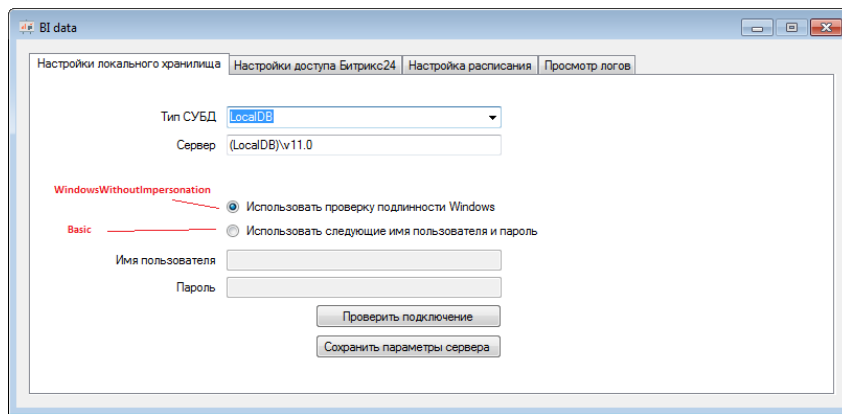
BI data

Настройки локального хранилища | Настройки доступа Битрикс24 | Настройка расписания | Просмотр логов

Тип СУБД LocalDB

Сервер (LocalDB)\v11.0

WindowsWithoutImpersonation

Использовать проверку подлинности Windows

Basic

Использовать следующие имя пользователя и пароль

Имя пользователя

Пароль

Проверить подключение

Сохранить параметры сервера